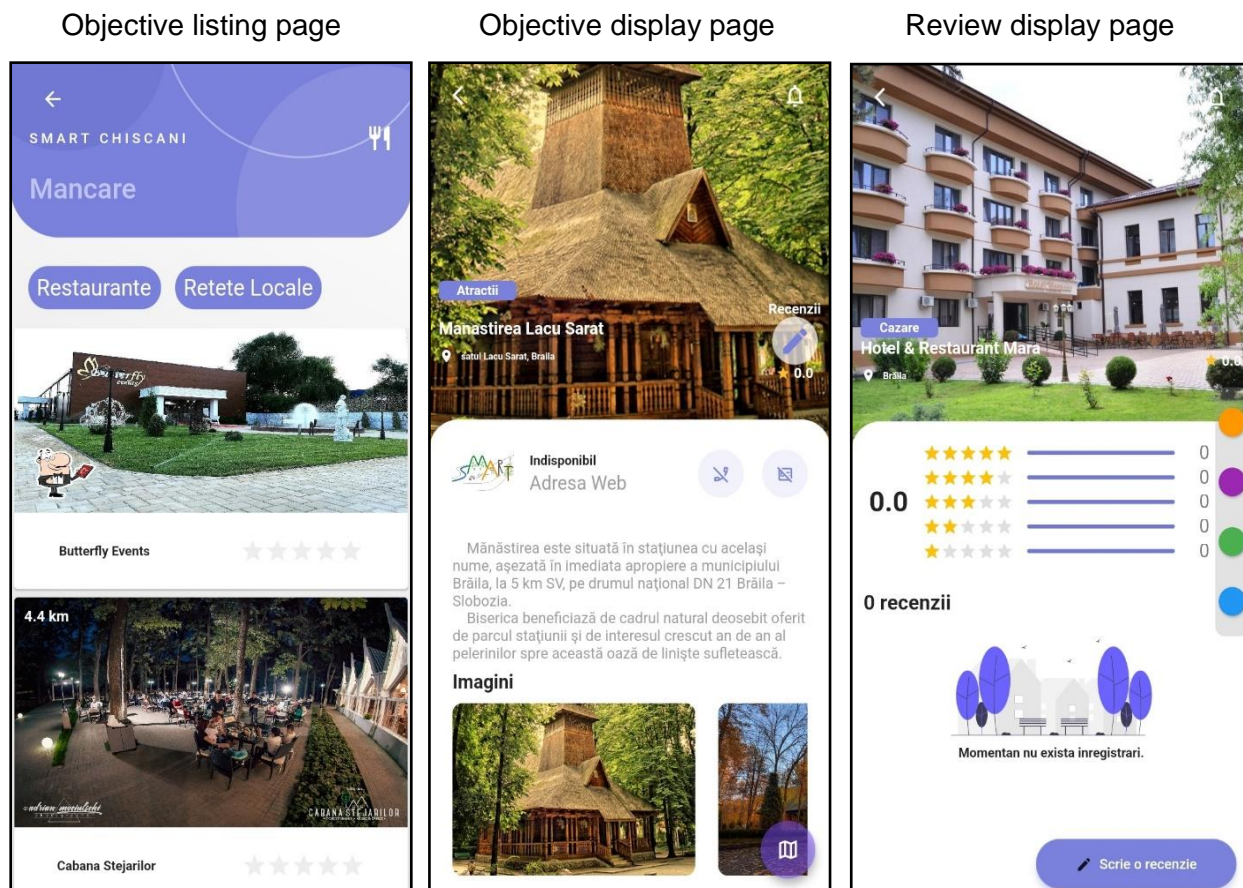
Objective listing page

SMART CHISCANI

Mancare

Restaurante Retete Locale

Butterfly Events

4.4 km

CABANA STEJARILOR

Cabana Stejarilor

Objective display page

Atractii

Recenzii

Manastirea Lacu Sarat

satul Lacu Sarat, Braila

0.0

Indisponibil
Adresa Web

Mănăstirea este situată în staţiunea cu acelaşi nume, aşezată în imediata apropiere a municipiului Brăila, la 5 km SV, pe drumul naţional DN 21 Brăila – Slobozia.
Biserica beneficiază de cadrul natural deosebit oferit de parcul staţiunii şi de interesul crescut an de an al pelerinilor spre această oază de linişte sufletească.

Imagini

Review display page

Cazare

Hotel & Restaurant Mara

Brăila

0.0

0
0
0
0
0

0 recenzii

Momentan nu exista inregistrari.

Scrie o recenzie